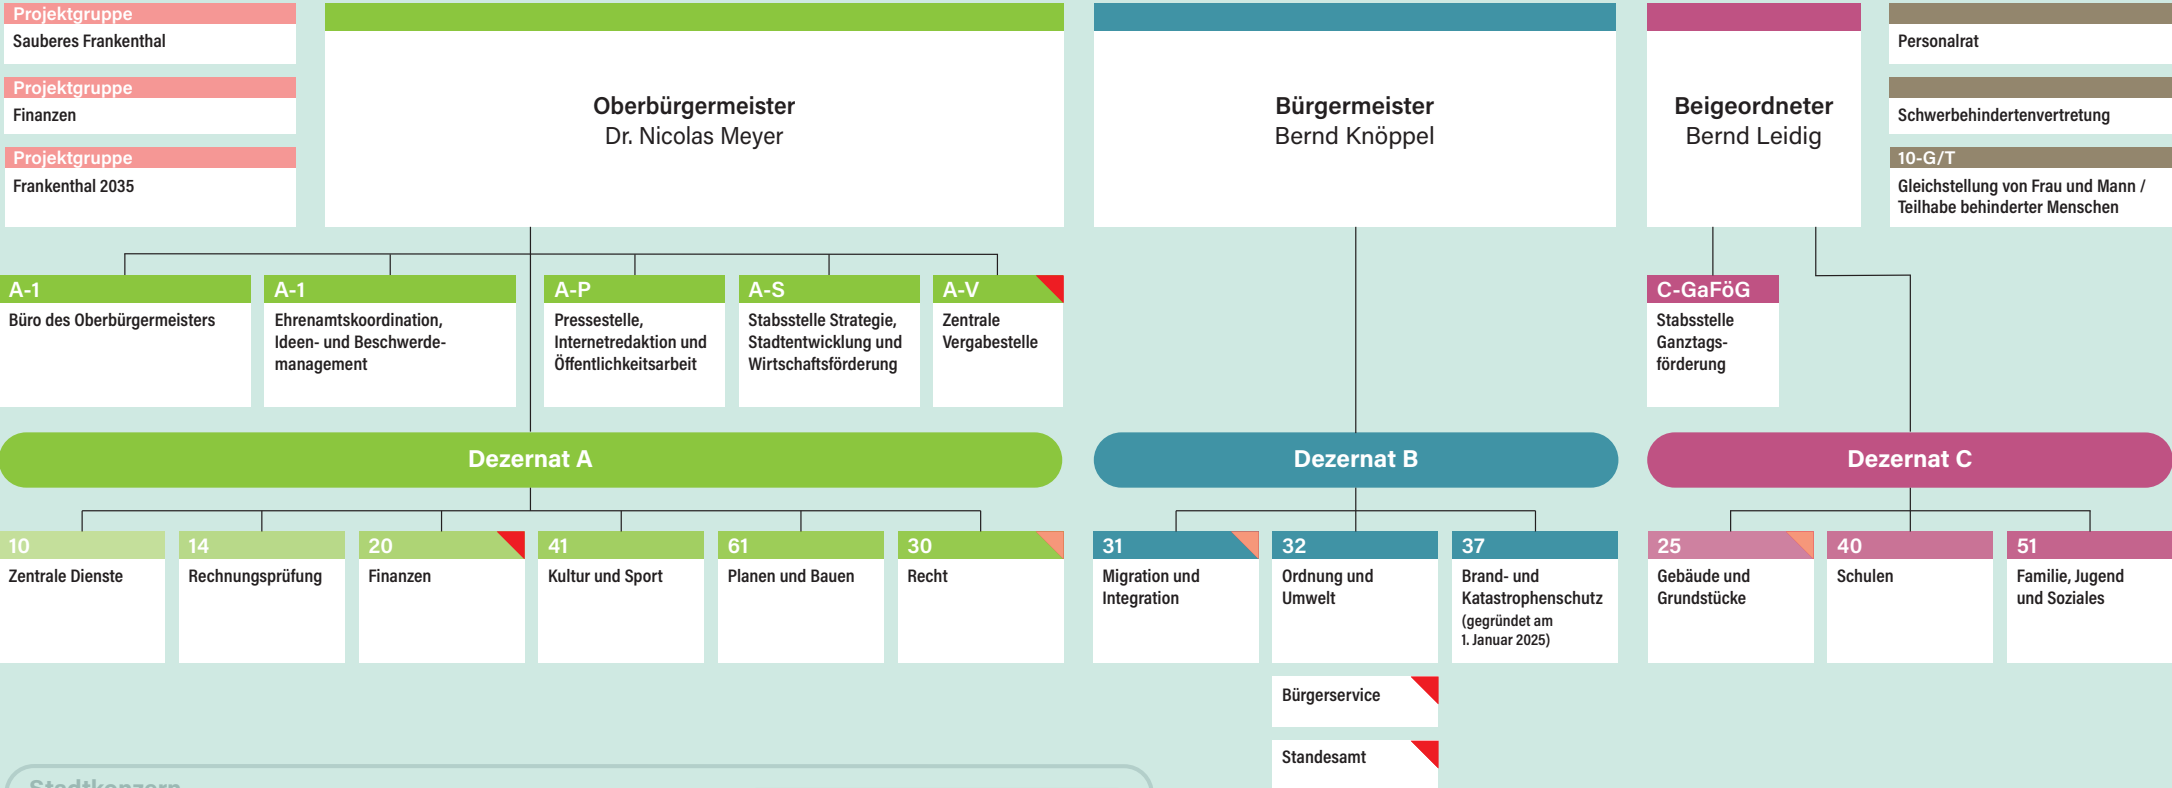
Projektgruppe
Sauberes Frankenthal

Projektgruppe
Finanzen

Projektgruppe
Frankenthal 2035

Oberbürgermeister
Dr. Nicolas Meyer

Bürgermeister
Bernd Knöppel

Beigeordneter
Bernd Leidig

Personalrat

Schwerbehindertenvertretung

10-G/T
Gleichstellung von Frau und Mann / Teilhabe behinderter Menschen

A-1
Büro des Oberbürgermeisters

A-1
Ehrenamtskoordination, Ideen- und Beschwerdemanagement

A-P
Pressestelle, Internetredaktion und Öffentlichkeitsarbeit

A-S
Stabsstelle Strategie, Stadtentwicklung und Wirtschaftsförderung

A-V
Zentrale Vergabestelle

C-GaFöG
Stabsstelle Ganztagsförderung

Dezernat A

Dezernat B

Dezernat C

10
Zentrale Dienste

14
Rechnungsprüfung

20
Finanzen

41
Kultur und Sport

61
Planen und Bauen

30
Recht

31
Migration und Integration

32
Ordnung und Umwelt

37
Brand- und Katastrophenschutz
(gegründet am 1. Januar 2025)

25
Gebäude und Grundstücke

40
Schulen

51
Familie, Jugend und Soziales

Bürgerservice

Standesamt

Stadtkonzern